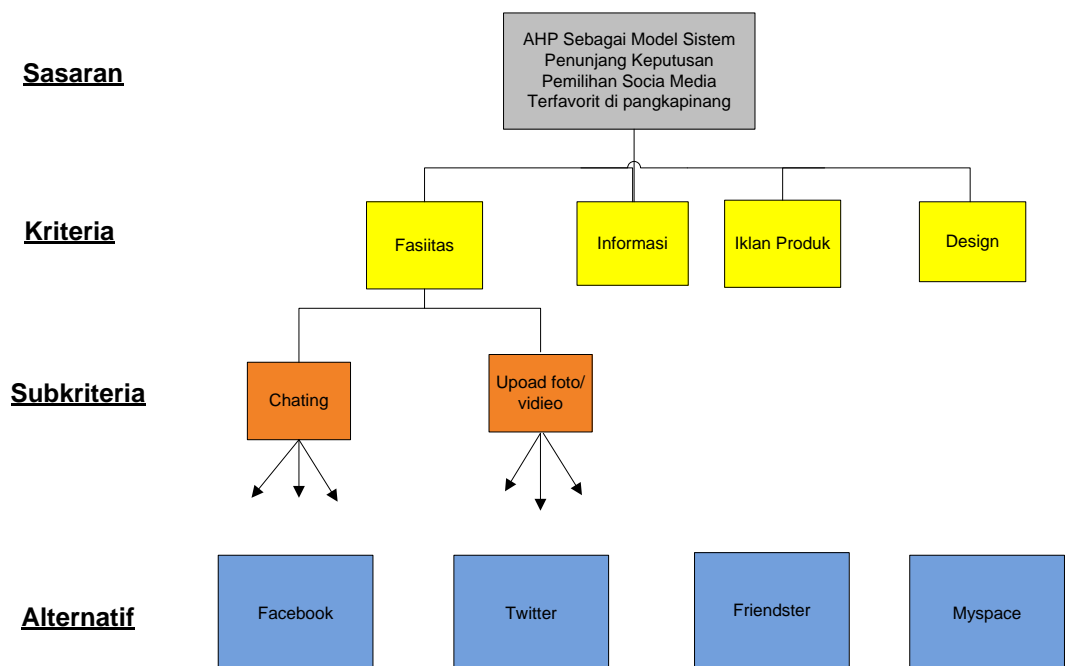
Sasaran

AHP Sebagai Model Sistem Penunjang Keputusan Pemilihan Socia Media Terfavorit di pangkapinang

Kriteria

Fasiitas

Informasi

Iklan Produk

Design

Subkriteria

Chating

Upoad foto/ vidieo

Alternatif

Facebook

Twitter

Friendster

Myspace